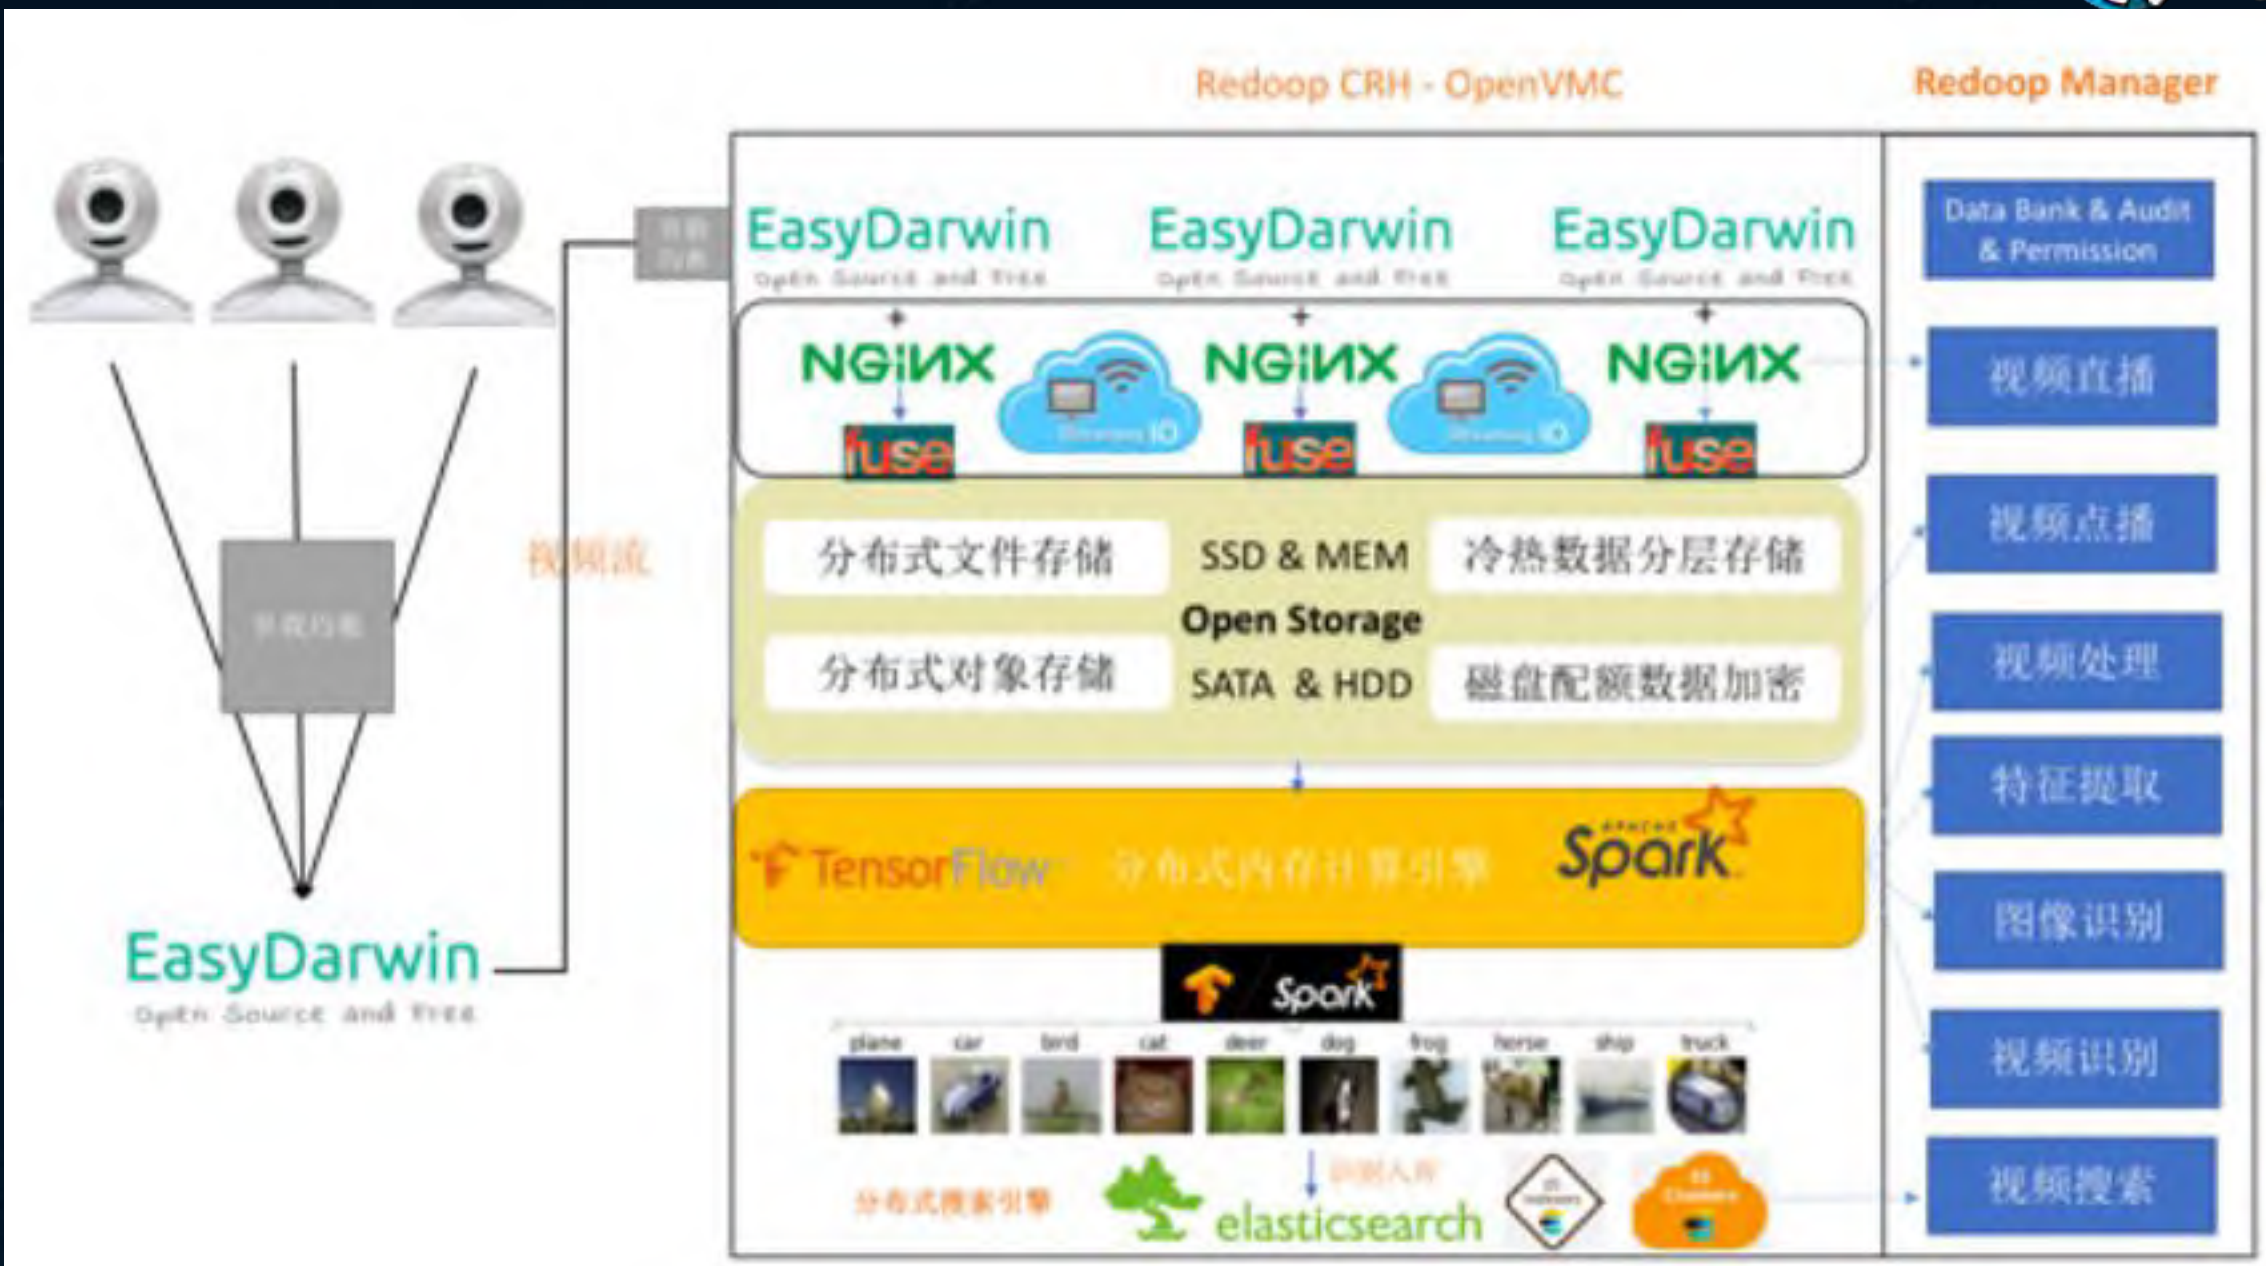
Redoop CRH - OpenVMC

Redoop Manager

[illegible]

EasyDarwin
Open Source and Free

EasyDarwin
Open Source and Free

EasyDarwin
Open Source and Free

EasyDarwin
Open Source and Free

NGINX
NGINX
NGINX

fuse
fuse
fuse

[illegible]

视频流

分布式文件存储
SSD & MEM
冷热数据分层存储
Open Storage
分布式对象存储
SATA & HDD
磁盘配额数据加密

TensorFlow
分布式内存计算引擎
Spark

Spark

plane car bird cat deer dog frog horse ship truck

分布式搜索引擎
识别入库
elasticsearch

Data Bank & Audit & Permission
视频直播
视频点播
视频处理
特征提取
图像识别
视频识别
视频搜索